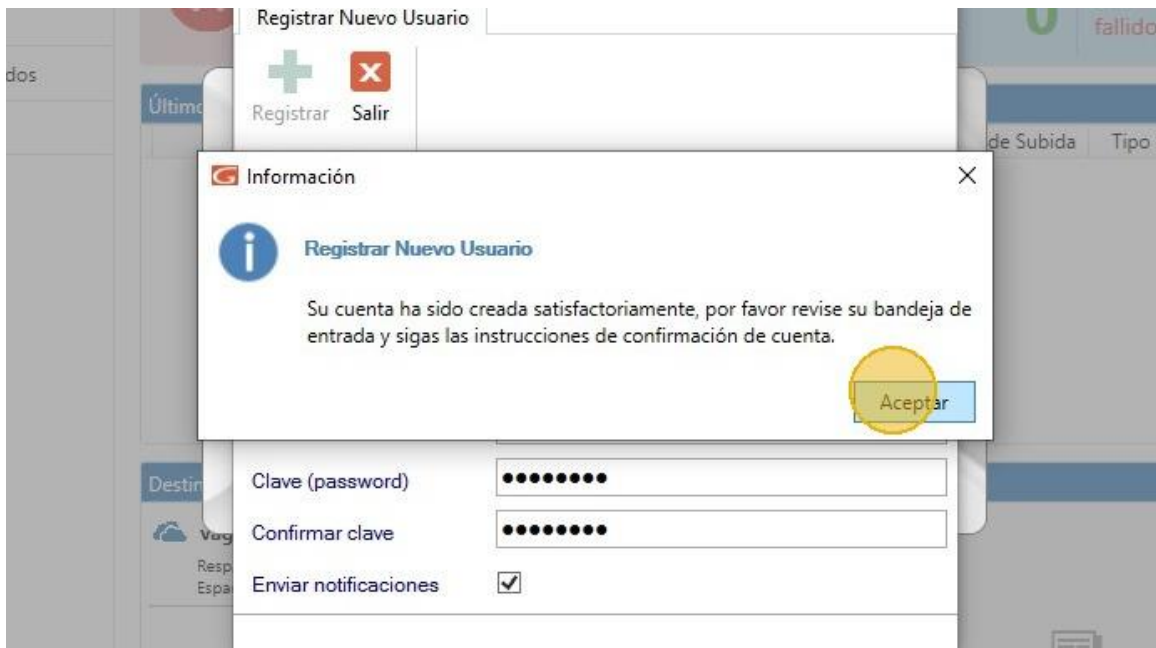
dos

Últim

Registrar Nuevo Usuario

Registrar Salir

0 fallido

de Subida Tipo

Información

Registrar Nuevo Usuario

Su cuenta ha sido creada satisfactoriamente, por favor revise su bandeja de entrada y sigas las instrucciones de confirmación de cuenta.

Aceptar

Destin

Vag
Resp
Espa

Clave (password) ••••••••

Confirmar clave ••••••••

Enviar notificaciones ✓